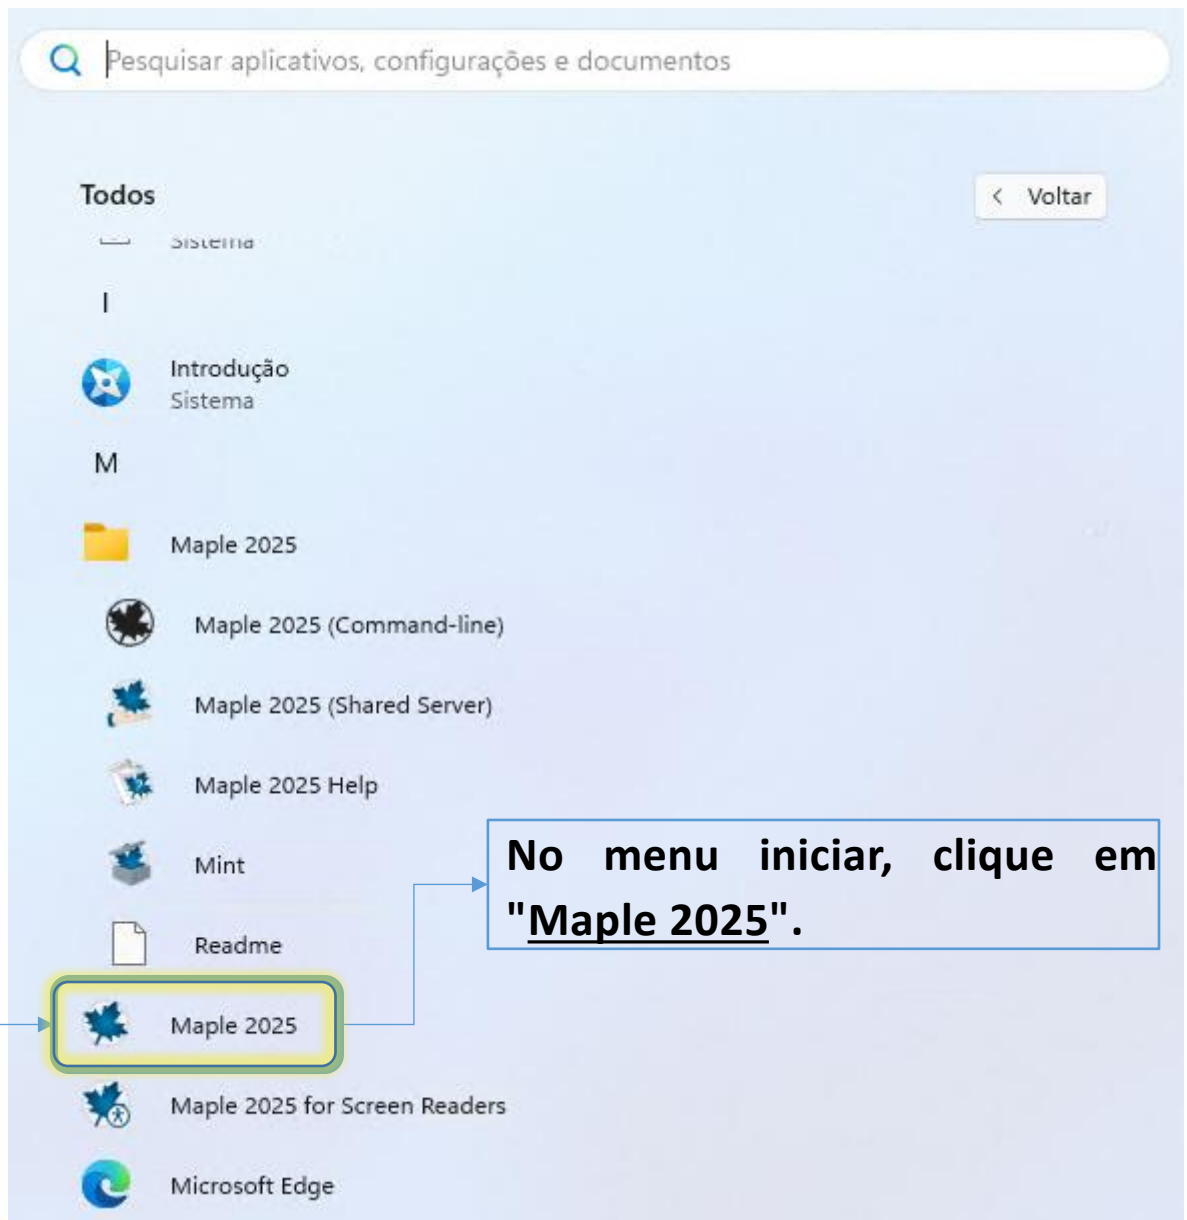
Pesquisar aplicativos, configurações e documentos

Todos

< Voltar

Sistema

I

Introdução
Sistema

M

Maple 2025

Maple 2025 (Command-line)

Maple 2025 (Shared Server)

Maple 2025 Help

Mint

Readme

Maple 2025

Maple 2025 for Screen Readers

Microsoft Edge

No menu iniciar, clique em "Maple 2025".